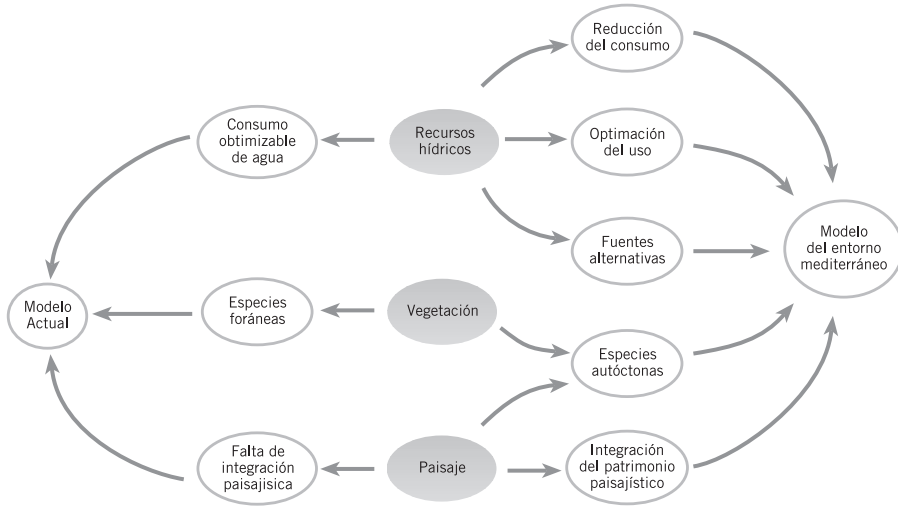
Reducción del consumo

Consumo obtimizable de agua

Recursos hídricos

Optimación del uso

Fuentes alternativas

Modelo del entorno mediterráneo

Modelo Actual

Especies foráneas

Vegetación

Especies autóctonas

Falta de integración paisajisica

Paisaje

Integración del patrimonio paisajístico